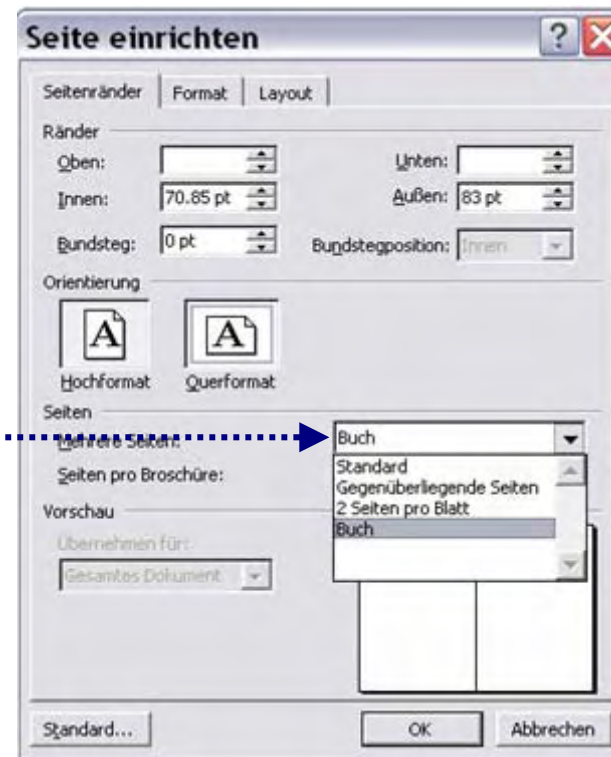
Seite einrichten

Seitenränder | Format | Layout

Ränder

Oben:

Unten:

Innen: 70.85 pt

Außen: 83 pt

Bundsteg: 0 pt

Bundstegposition: Innen

Orientierung

Hochformat

Querformat

Seiten

Mehrere Seiten:

Buch

Seiten pro Broschüre:

Standard

Gegenüberliegende Seiten

2 Seiten pro Blatt

Buch

Vorschau

Übernehmen für:

Gesamtes Dokument

Standard...

OK

Abbrechen